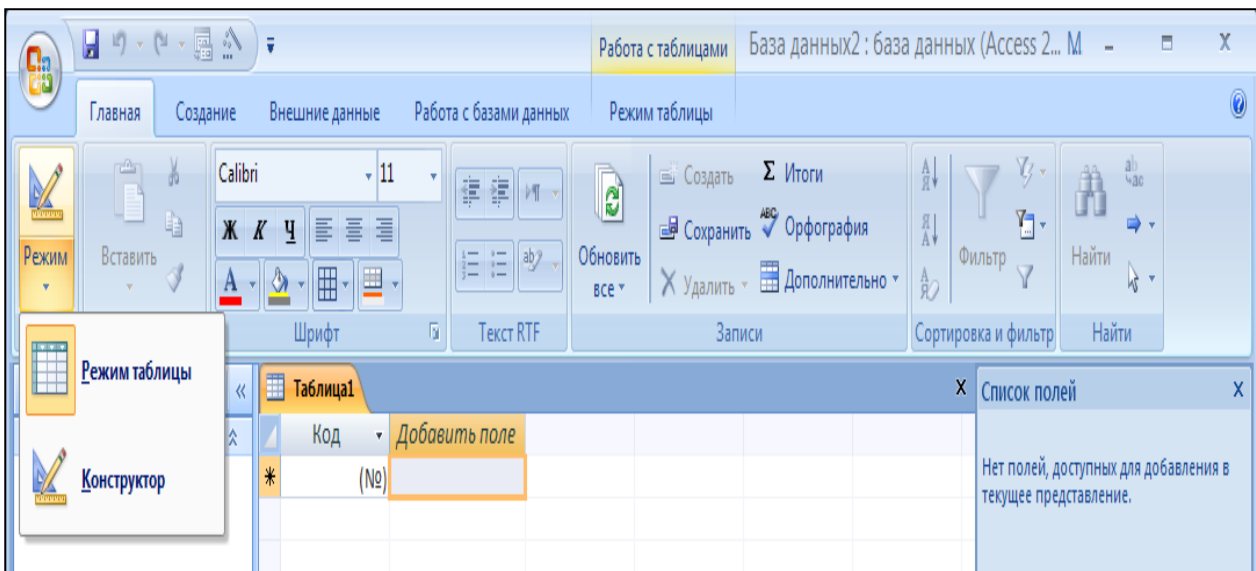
Работа с таблицами База данных2 : база данных (Access 2... M

Главная Создание Внешние данные Работа с базами данных Режим таблицы

Режим

Вставить

Calibri 11

Ж К Ч

A

Шрифт

Текст RTF

Обновить все

Создать Σ Итоги

Сохранить Орфография

Удалить Дополнительно

Записи

Фильтр

Сортировка и фильтр

Найти

Найти

Режим таблицы

Конструктор

Таблица1

Код Добавить поле

* (№)

Список полей

Нет полей, доступных для добавления в текущее представление.